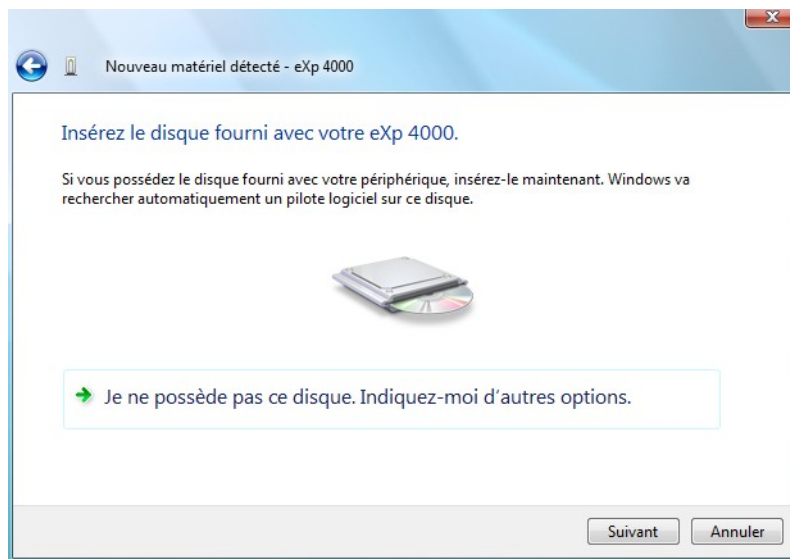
Nouveau matériel détecté - eXp 4000

Insérez le disque fourni avec votre eXp 4000.

Si vous possédez le disque fourni avec votre périphérique, insérez-le maintenant. Windows va rechercher automatiquement un pilote logiciel sur ce disque.

Je ne possède pas ce disque. Indiquez-moi d'autres options.

Suivant

Annuler